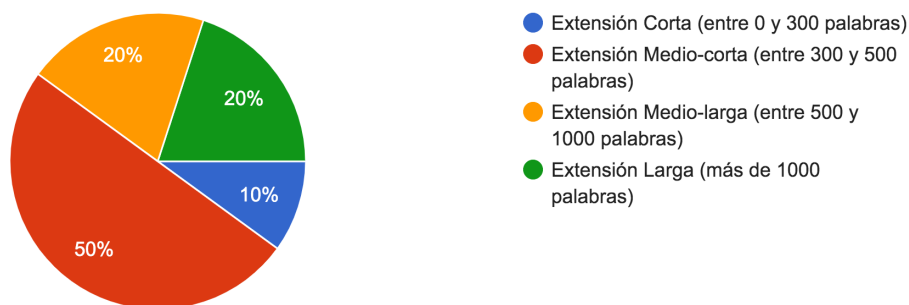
20%

20%

10%

50%

Extensión Corta (entre 0 y 300 palabras)

Extensión Medio-corta (entre 300 y 500 palabras)

Extensión Medio-larga (entre 500 y 1000 palabras)

Extensión Larga (más de 1000 palabras)